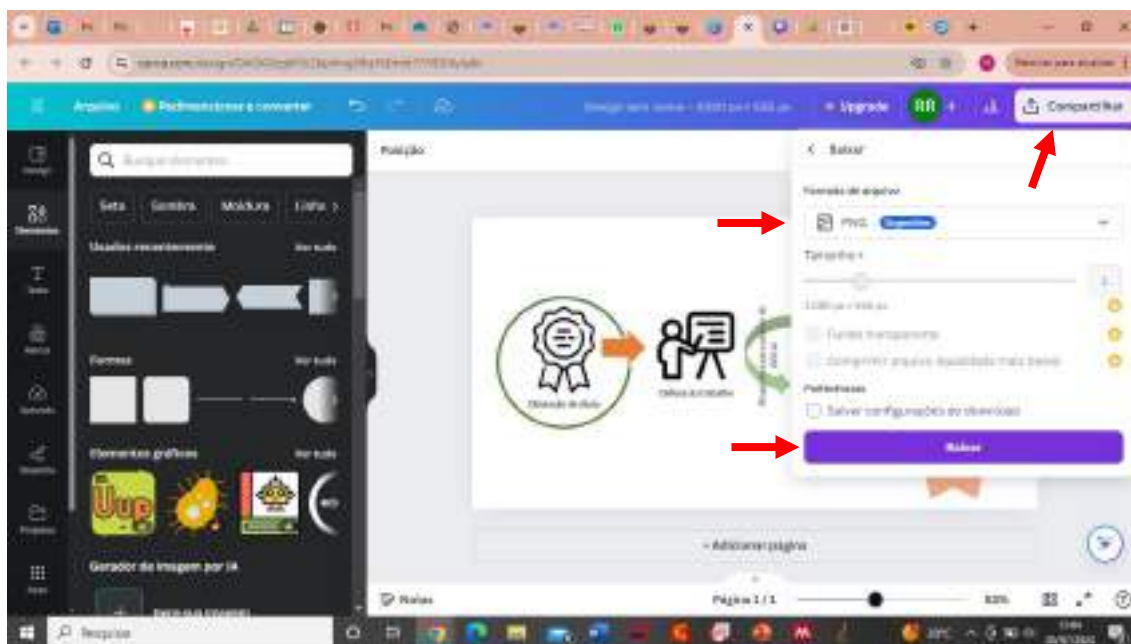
Arquivo Redimensionar e converter

+ Upgrade RR Compartilhar

Buscar elementos

Seta Sombra Moldura Linha

Usados recentemente Ver tudo

Formas Ver tudo

Elementos gráficos Ver tudo

Gerador de imagem por IA

Posição

< Baixar

Formato do arquivo

PNG Sugestão

Tamanho ×

Fundo transparente

Comprimir arquivo (qualidade mais baixa)

Preferências

Salvar configurações de download

Baixar

+ Adicionar página

Notas

Página 1 / 1

83%

Pesquisar